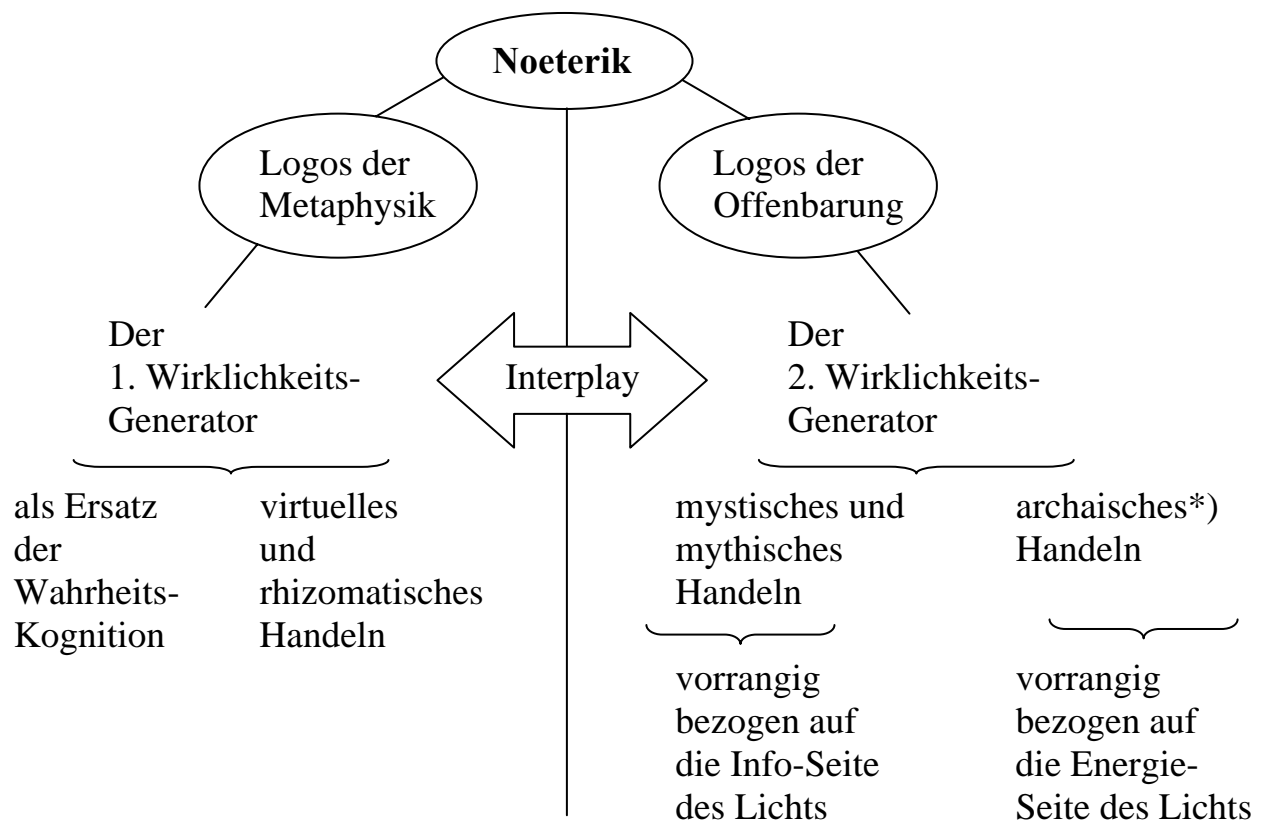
Noeterik

Logos der Metaphysik

Logos der Offenbarung

Der 1. Wirklichkeits-Generator

Interplay

Der 2. Wirklichkeits-Generator

als Ersatz der Wahrheits-Kognition

virtuelles und rhizomatisches Handeln

mystisches und mythisches Handeln

archaisches*) Handeln

vorrangig bezogen auf die Info-Seite des Lichts

vorrangig bezogen auf die Energie-Seite des Lichts